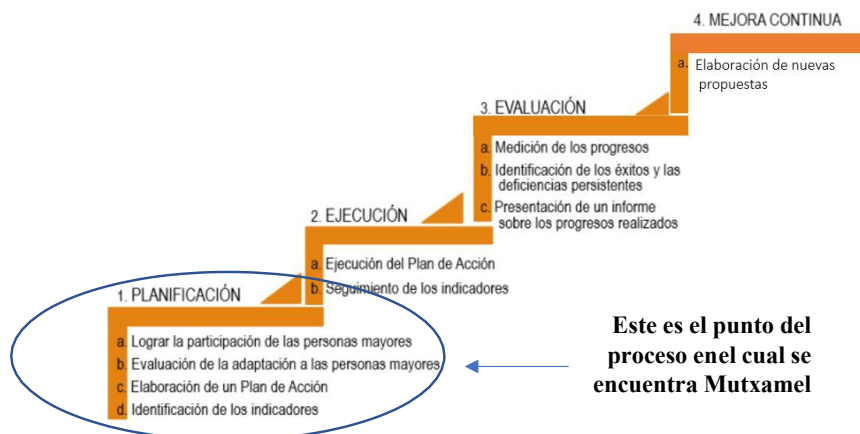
4. MEJORA CONTINUA

a. Elaboración de nuevas propuestas

3. EVALUACIÓN

a. Medición de los progresos

b. Identificación de los éxitos y las deficiencias persistentes

c. Presentación de un informe sobre los progresos realizados

2. EJECUCIÓN

a. Ejecución del Plan de Acción

b. Seguimiento de los indicadores

1. PLANIFICACIÓN

a. Lograr la participación de las personas mayores

b. Evaluación de la adaptación a las personas mayores

c. Elaboración de un Plan de Acción

d. Identificación de los indicadores

Este es el punto del proceso enel cual se encuentra Mutxamel